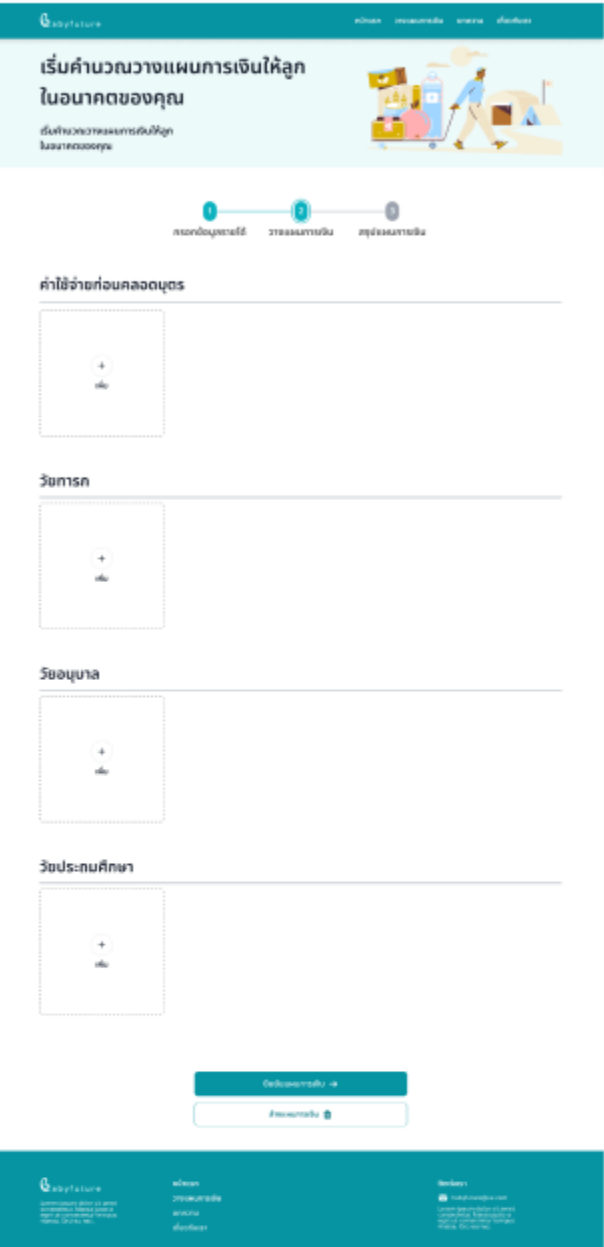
Babyfuture

หน้าแรก วางแผนการเงิน บทความ เกี่ยวกับเรา

เริ่มคำนวณวางแผนการเงินให้ลูก ในอนาคตของคุณ

เริ่มคำนวณวางแผนการเงินให้ลูก ในอนาคตของคุณ

1 กรอกข้อมูลรายได้ 2 วางแผนการเงิน 3 สรุปแผนการเงิน

ค่าใช้จ่ายก่อนคลอดบุตร

+ เพิ่ม

วัยทารก

+ เพิ่ม

วัยอนุบาล

+ เพิ่ม

วัยประถมศึกษา

+ เพิ่ม

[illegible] →

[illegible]

Babyfuture

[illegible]

หน้าแรก
วางแผนการเงิน
บทความ
เกี่ยวกับเรา

ติดต่อเรา
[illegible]
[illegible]